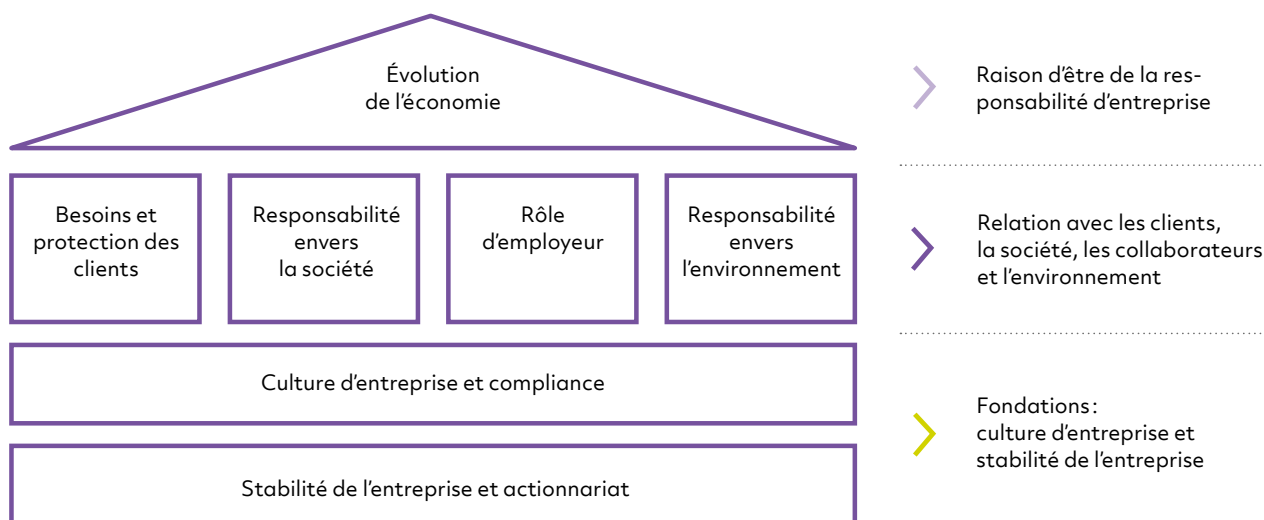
Évolution de l’économie

Besoins et protection des clients

Responsabilité envers la société

Rôle d’employeur

Responsabilité envers l’environnement

Culture d’entreprise et compliance

Stabilité de l’entreprise et actionnariat

Raison d’être de la responsabilité d’entreprise

Relation avec les clients, la société, les collaborateurs et l’environnement

Fondations : culture d’entreprise et stabilité de l’entreprise